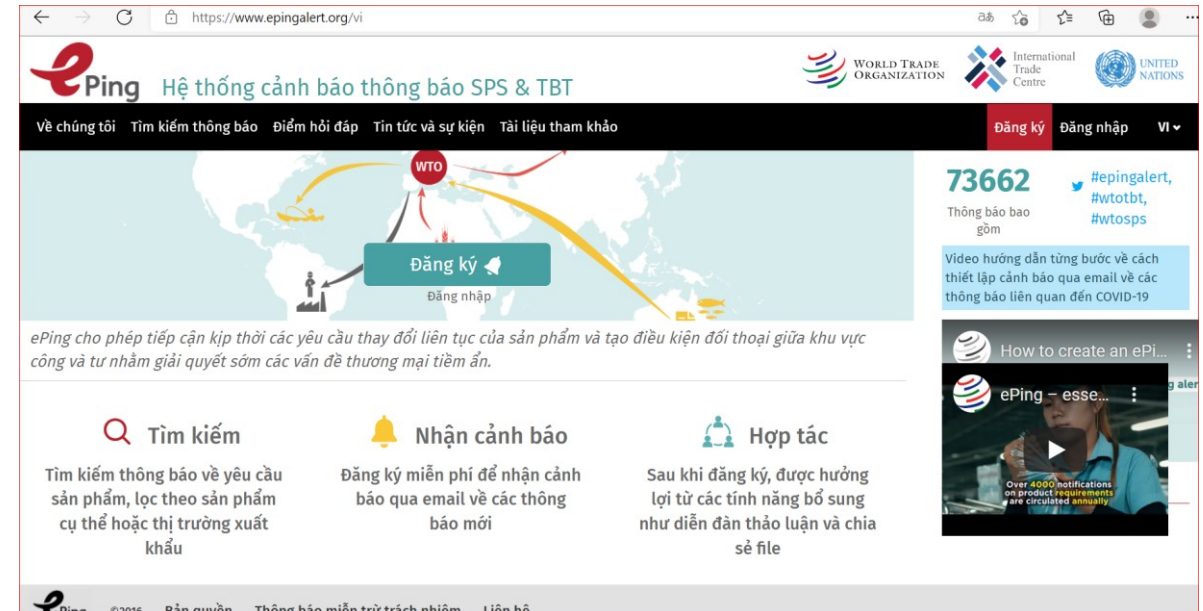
https://www.epingalert.org/vi

ePing Hệ thống cảnh báo thông báo SPS & TBT

WORLD TRADE ORGANIZATION International Trade Centre UNITED NATIONS

Về chúng tôi Tìm kiếm thông báo Điểm hỏi đáp Tin tức và sự kiện Tài liệu tham khảo Đăng ký Đăng nhập VI

WTO

Đăng ký

Đăng nhập

73662
Thông báo bao gồm

#epingalert, #wtotbt, #wtosps

Video hướng dẫn từng bước về cách thiết lập cảnh báo qua email về các thông báo liên quan đến COVID-19

How to create an ePi...

ePing – esse...

Over 4000 notifications on product requirements are circulated annually

ePing cho phép tiếp cận kịp thời các yêu cầu thay đổi liên tục của sản phẩm và tạo điều kiện đối thoại giữa khu vực công và tư nhằm giải quyết sớm các vấn đề thương mại tiềm ẩn.

Tìm kiếm
Tìm kiếm thông báo về yêu cầu sản phẩm, lọc theo sản phẩm cụ thể hoặc thị trường xuất khẩu

Nhận cảnh báo
Đăng ký miễn phí để nhận cảnh báo qua email về các thông báo mới

Hợp tác
Sau khi đăng ký, được hưởng lợi từ các tính năng bổ sung như diễn đàn thảo luận và chia sẻ file

ePing ©2016 Bản quyền Thông báo miễn trừ trách nhiệm Liên hệ